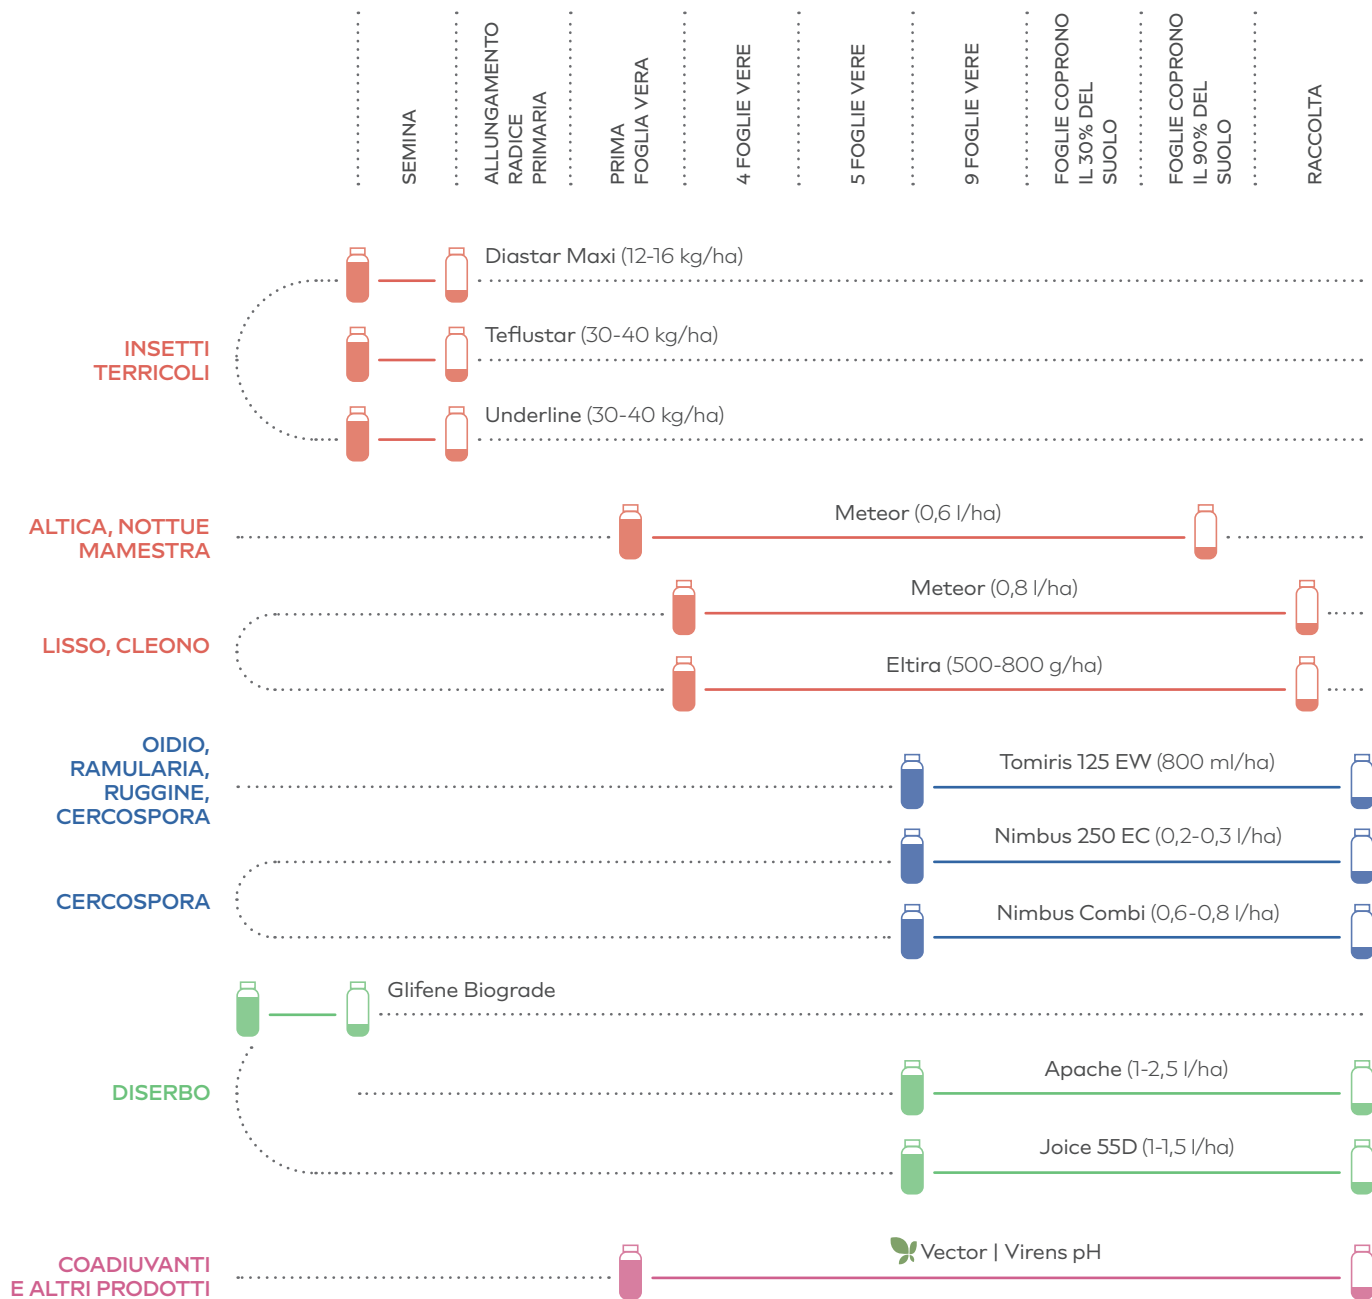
SEMINA
ALLUNGAMENTO RADICE PRIMARIA
PRIMA FOGLIA VERA
4 FOGLIE VERE
5 FOGLIE VERE
9 FOGLIE VERE
FOGLIE COPRONO IL 30% DEL SUOLO
FOGLIE COPRONO IL 90% DEL SUOLO
RACCOLTA

INSETTI TERRICOLI
Diastar Maxi (12-16 kg/ha)
Teflustar (30-40 kg/ha)
Underline (30-40 kg/ha)

ALTICA, NOTTUE MAMESTRA
Meteor (0,6 l/ha)

LISSO, CLEONO
Meteor (0,8 l/ha)
Eltira (500-800 g/ha)

OIDIO, RAMULARIA, RUGGINE, CERCOSPORA
Tomiris 125 EW (800 ml/ha)

CERCOSPORA
Nimbus 250 EC (0,2-0,3 l/ha)
Nimbus Combi (0,6-0,8 l/ha)

DISERBO
Glifene Biograde
Apache (1-2,5 l/ha)
Joice 55D (1-1,5 l/ha)

COADIUVANTI E ALTRI PRODOTTI
Vector | Virens pH